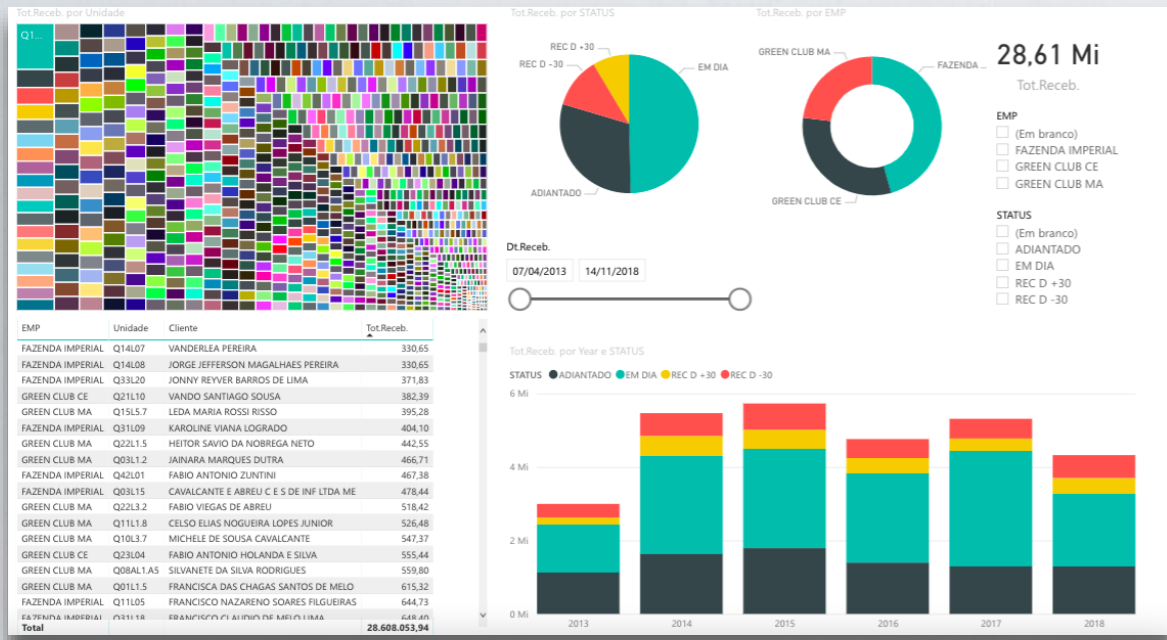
Tot.Receb. por Unidade

Q1...

Tot.Receb. por STATUS

REC D +30
REC D -30
EM DIA
ADIANTADO

Tot.Receb. por EMP

GREEN CLUB MA
FAZENDA ...
GREEN CLUB CE

28,61 Mi
Tot.Receb.

EMP
(Em branco)
FAZENDA IMPERIAL
GREEN CLUB CE
GREEN CLUB MA

STATUS
(Em branco)
ADIANTADO
EM DIA
REC D +30
REC D -30

Dt.Receb.
07/04/2013
14/11/2018

| EMP | Unidade | Cliente | Tot.Receb. |
|---|---|---|---|
| FAZENDA IMPERIAL | Q14L07 | VANDERLEA PEREIRA | 330,65 |
| FAZENDA IMPERIAL | Q14L08 | JORGE JEFFERSON MAGALHAES PEREIRA | 330,65 |
| FAZENDA IMPERIAL | Q33L20 | JONNY REYVER BARROS DE LIMA | 371,83 |
| GREEN CLUB CE | Q21L10 | VANDO SANTIAGO SOUSA | 382,39 |
| GREEN CLUB MA | Q15L5.7 | LEDA MARIA ROSSI RISSO | 395,28 |
| FAZENDA IMPERIAL | Q31L09 | KAROLINE VIANA LOGRADO | 404,10 |
| GREEN CLUB MA | Q22L1.5 | HEITOR SAVIO DA NOBREGA NETO | 442,55 |
| GREEN CLUB MA | Q03L1.2 | JAINARA MARQUES DUTRA | 466,71 |
| FAZENDA IMPERIAL | Q42L01 | FABIO ANTONIO ZUNTINI | 467,38 |
| FAZENDA IMPERIAL | Q03L15 | CAVALCANTE E ABREU C E S DE INF LTDA ME | 478,44 |
| GREEN CLUB MA | Q22L3.2 | FABIO VIEGAS DE ABREU | 518,42 |
| GREEN CLUB MA | Q11L1.8 | CELSO ELIAS NOGUEIRA LOPES JUNIOR | 526,48 |
| GREEN CLUB MA | Q10L3.7 | MICHELE DE SOUSA CAVALCANTE | 547,37 |
| GREEN CLUB CE | Q23L04 | FABIO ANTONIO HOLANDA E SILVA | 555,44 |
| GREEN CLUB MA | Q08AL1.A5 | SILVANETE DA SILVA RODRIGUES | 559,80 |
| GREEN CLUB MA | Q01L1.5 | FRANCISCA DAS CHAGAS SANTOS DE MELO | 615,32 |
| FAZENDA IMPERIAL | Q11L05 | FRANCISCO NAZARENO SOARES FILGUEIRAS | 644,73 |
| FAZENDA IMPERIAL | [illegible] | FRANCISCO CLAUDIO DE MELO LIMA | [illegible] |
| Total | | | 28.608.053,94 |

Tot.Receb. por Year e STATUS

STATUS ● ADIANTADO ● EM DIA ● REC D +30 ● REC D -30

6 Mi
4 Mi
2 Mi
0 Mi
2013 2014 2015 2016 2017 2018